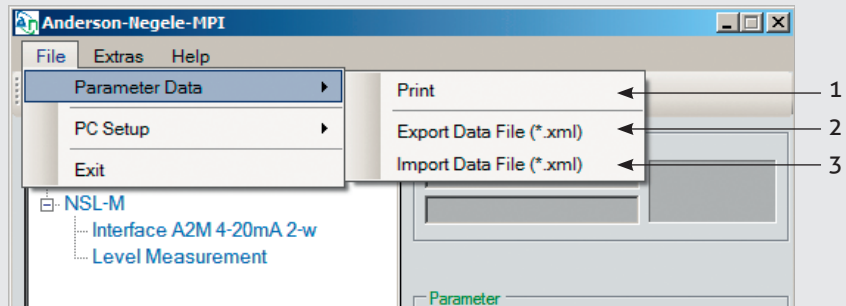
Anderson-Negele-MPI

File Extras Help

Parameter Data

PC Setup

Exit

Print

Export Data File (*.xml)

Import Data File (*.xml)

1

2

3

NSL-M

Interface A2M 4-20mA 2-w

Level Measurement

Parameter